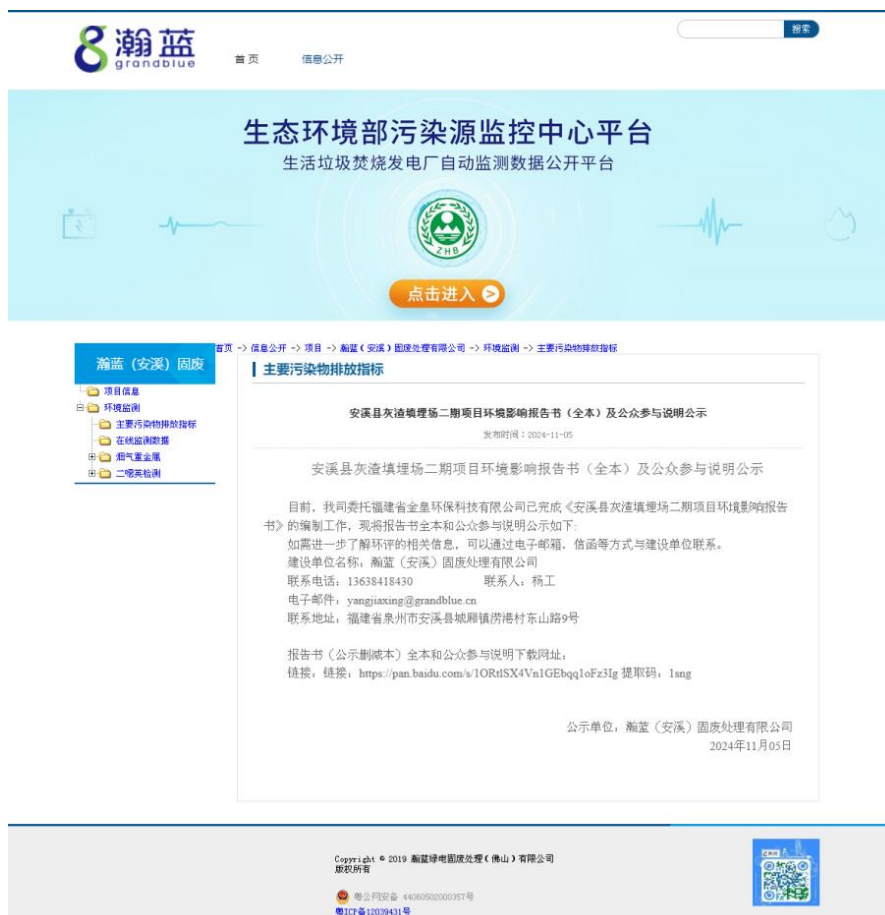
瀚蓝
grandblue

首页　信息公开

搜索

生态环境部污染源监控中心平台
生活垃圾焚烧发电厂自动监测数据公开平台

ZHB

点击进入

瀚蓝（安溪）固废

项目信息
环境监测
主要污染物排放指标
在线监测数据
烟气重金属
二噁英检测

首页 -> 信息公开 -> 项目 -> 瀚蓝（安溪）固废处理有限公司 -> 环境监测 -> 主要污染物排放指标

主要污染物排放指标

安溪县灰渣填埋场二期项目环境影响报告书（全本）及公众参与说明公示

发布时间：2024-11-05

安溪县灰渣填埋场二期项目环境影响报告书（全本）及公众参与说明公示

目前，我司委托福建省金皇环保科技有限公司已完成《安溪县灰渣填埋场二期项目环境影响报告书》的编制工作，现将报告书全本和公众参与说明公示如下：
如需进一步了解环评的相关信息，可以通过电子邮箱、信函等方式与建设单位联系。
建设单位名称：瀚蓝（安溪）固废处理有限公司
联系电话：13638418430　　联系人：杨工
电子邮件：yangjiaxing@grandblue.cn
联系地址：福建省泉州市安溪县城厢镇澇港村东山路9号

报告书（公示删减本）全本和公众参与说明下载网址：
链接：链接：https://pan.baidu.com/s/1ORtlSX4Vn1GEbqq1oFz3Ig 提取码：1sng

公示单位：瀚蓝（安溪）固废处理有限公司
2024年11月05日

Copyright © 2019 瀚蓝绿电固废处理（佛山）有限公司
版权所有

粤公网安备 44060502000357号
粤ICP备12039431号